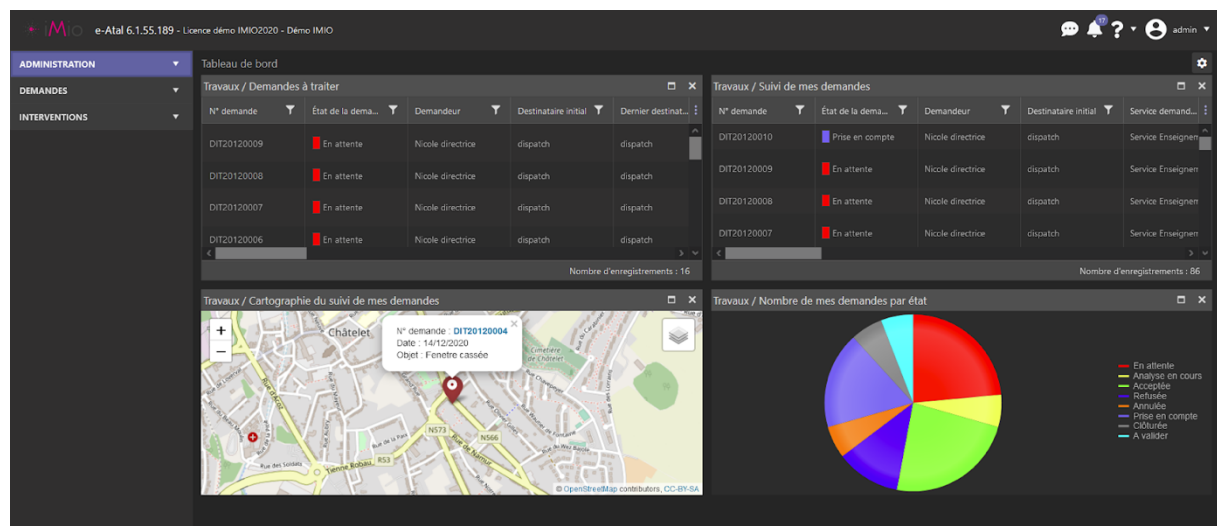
iMIO e-Atal 6.1.55.189 - Licence démo IMIO2020 - Démo IMIO

17 ? admin

ADMINISTRATION
DEMANDES
INTERVENTIONS

Tableau de bord

Travaux / Demandes à traiter

| N° demande | État de la dema... | Demandeur | Destinataire initial | Dernier destinat... |
|---|---|---|---|---|
| DIT20120009 | En attente | Nicole directrice | dispatch | dispatch |
| DIT20120008 | En attente | Nicole directrice | dispatch | dispatch |
| DIT20120007 | En attente | Nicole directrice | dispatch | dispatch |
| DIT20120006 | En attente | Nicole directrice | dispatch | dispatch |

Nombre d'enregistrements : 16

Travaux / Suivi de mes demandes

| N° demande | État de la dema... | Demandeur | Destinataire initial | Service demand... |
|---|---|---|---|---|
| DIT20120010 | Prise en compte | Nicole directrice | dispatch | Service Enseignem |
| DIT20120009 | En attente | Nicole directrice | dispatch | Service Enseignem |
| DIT20120008 | En attente | Nicole directrice | dispatch | Service Enseignem |
| DIT20120007 | En attente | Nicole directrice | dispatch | Service Enseignem |

Nombre d'enregistrements : 86

Travaux / Cartographie du suivi de mes demandes

+
−
Châtelet
N° demande : DIT20120004
Date : 14/12/2020
Objet : Fenetre cassée
N573
N566
R53
© OpenStreetMap contributors, CC-BY-SA

Travaux / Nombre de mes demandes par état

En attente
Analyse en cours
Acceptée
Refusée
Annulée
Prise en compte
Clôturée
A valider